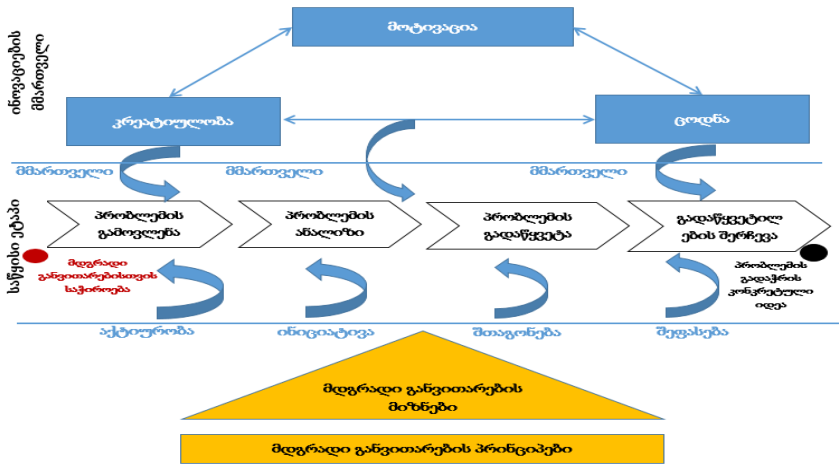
ინოვაციის მმართველი

მოტივაცია

კრეატიულობა

ცოდნა

მმართველი

მმართველი

მმართველი

სწრაფი ეტაპი

პრობლემის გამოვლენა

პრობლემის ანალიზი

პრობლემის გადაწყვეტა

გადაწყვეტილებების შერჩევა

მდგრადი განვითარებისთვის საჭიროება

პრობლემის გადაჭრის კონკრეტული იდეა

აქტიურობა

ინიციატივა

შთაგონება

შეფასება

მდგრადი განვითარების მიზნები

მდგრადი განვითარების პრინციპები